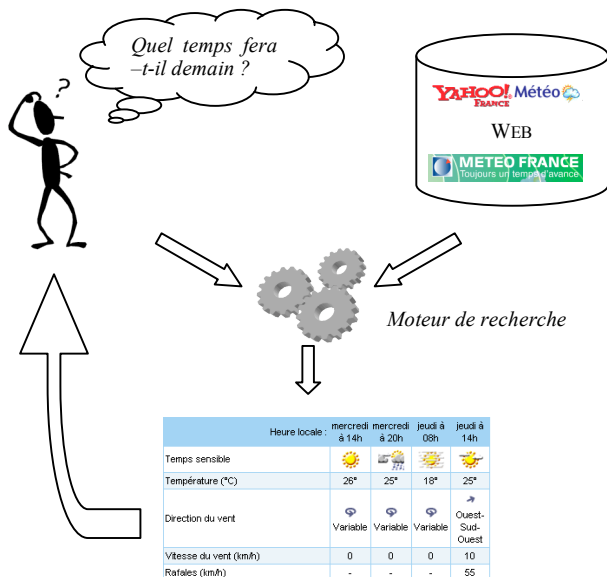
?

Quel temps fera –t-il demain ?

YAHOO! FRANCE Météo

WEB

METEO FRANCE
Toujours un temps d'avance

Moteur de recherche

| Heure locale : | mercredi à 14h | mercredi à 20h | jeudi à 08h | jeudi à 14h |
|---|---|---|---|---|
| Temps sensible | | | | |
| Température (°C) | 26° | 25° | 18° | 25° |
| Direction du vent | Variable | Variable | Variable | Ouest-Sud-Ouest |
| Vitesse du vent (km/h) | 0 | 0 | 0 | 10 |
| Rafales (km/h) | - | - | - | 55 |